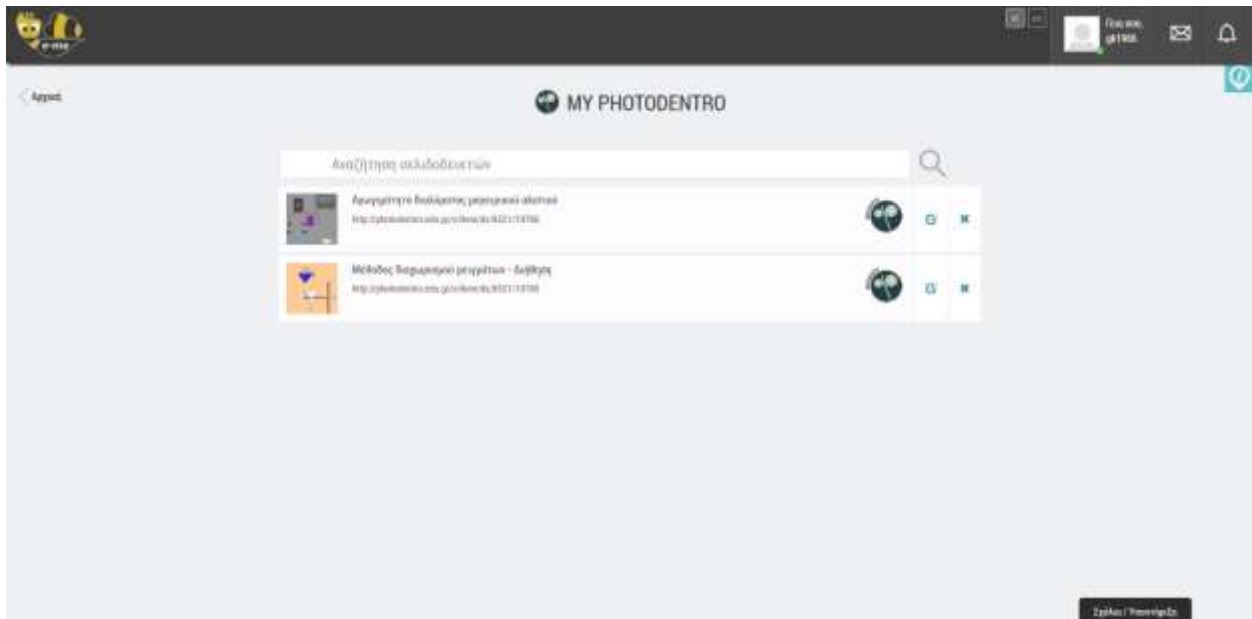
e-me

Γεια σας, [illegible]

Αρχική

MY PHOTODENTRO

Αναζήτηση ασλαδοδευτών

Αραιώστε το διάλυμα μαζικό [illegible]
http://photodentro.edu.gr/v/item/ds/8521/10786

Μέθοδος διαχωρισμού μειγμάτων - Διήθηση
http://photodentro.edu.gr/v/item/ds/8521/10788

Σχόλια / Υποστήριξη